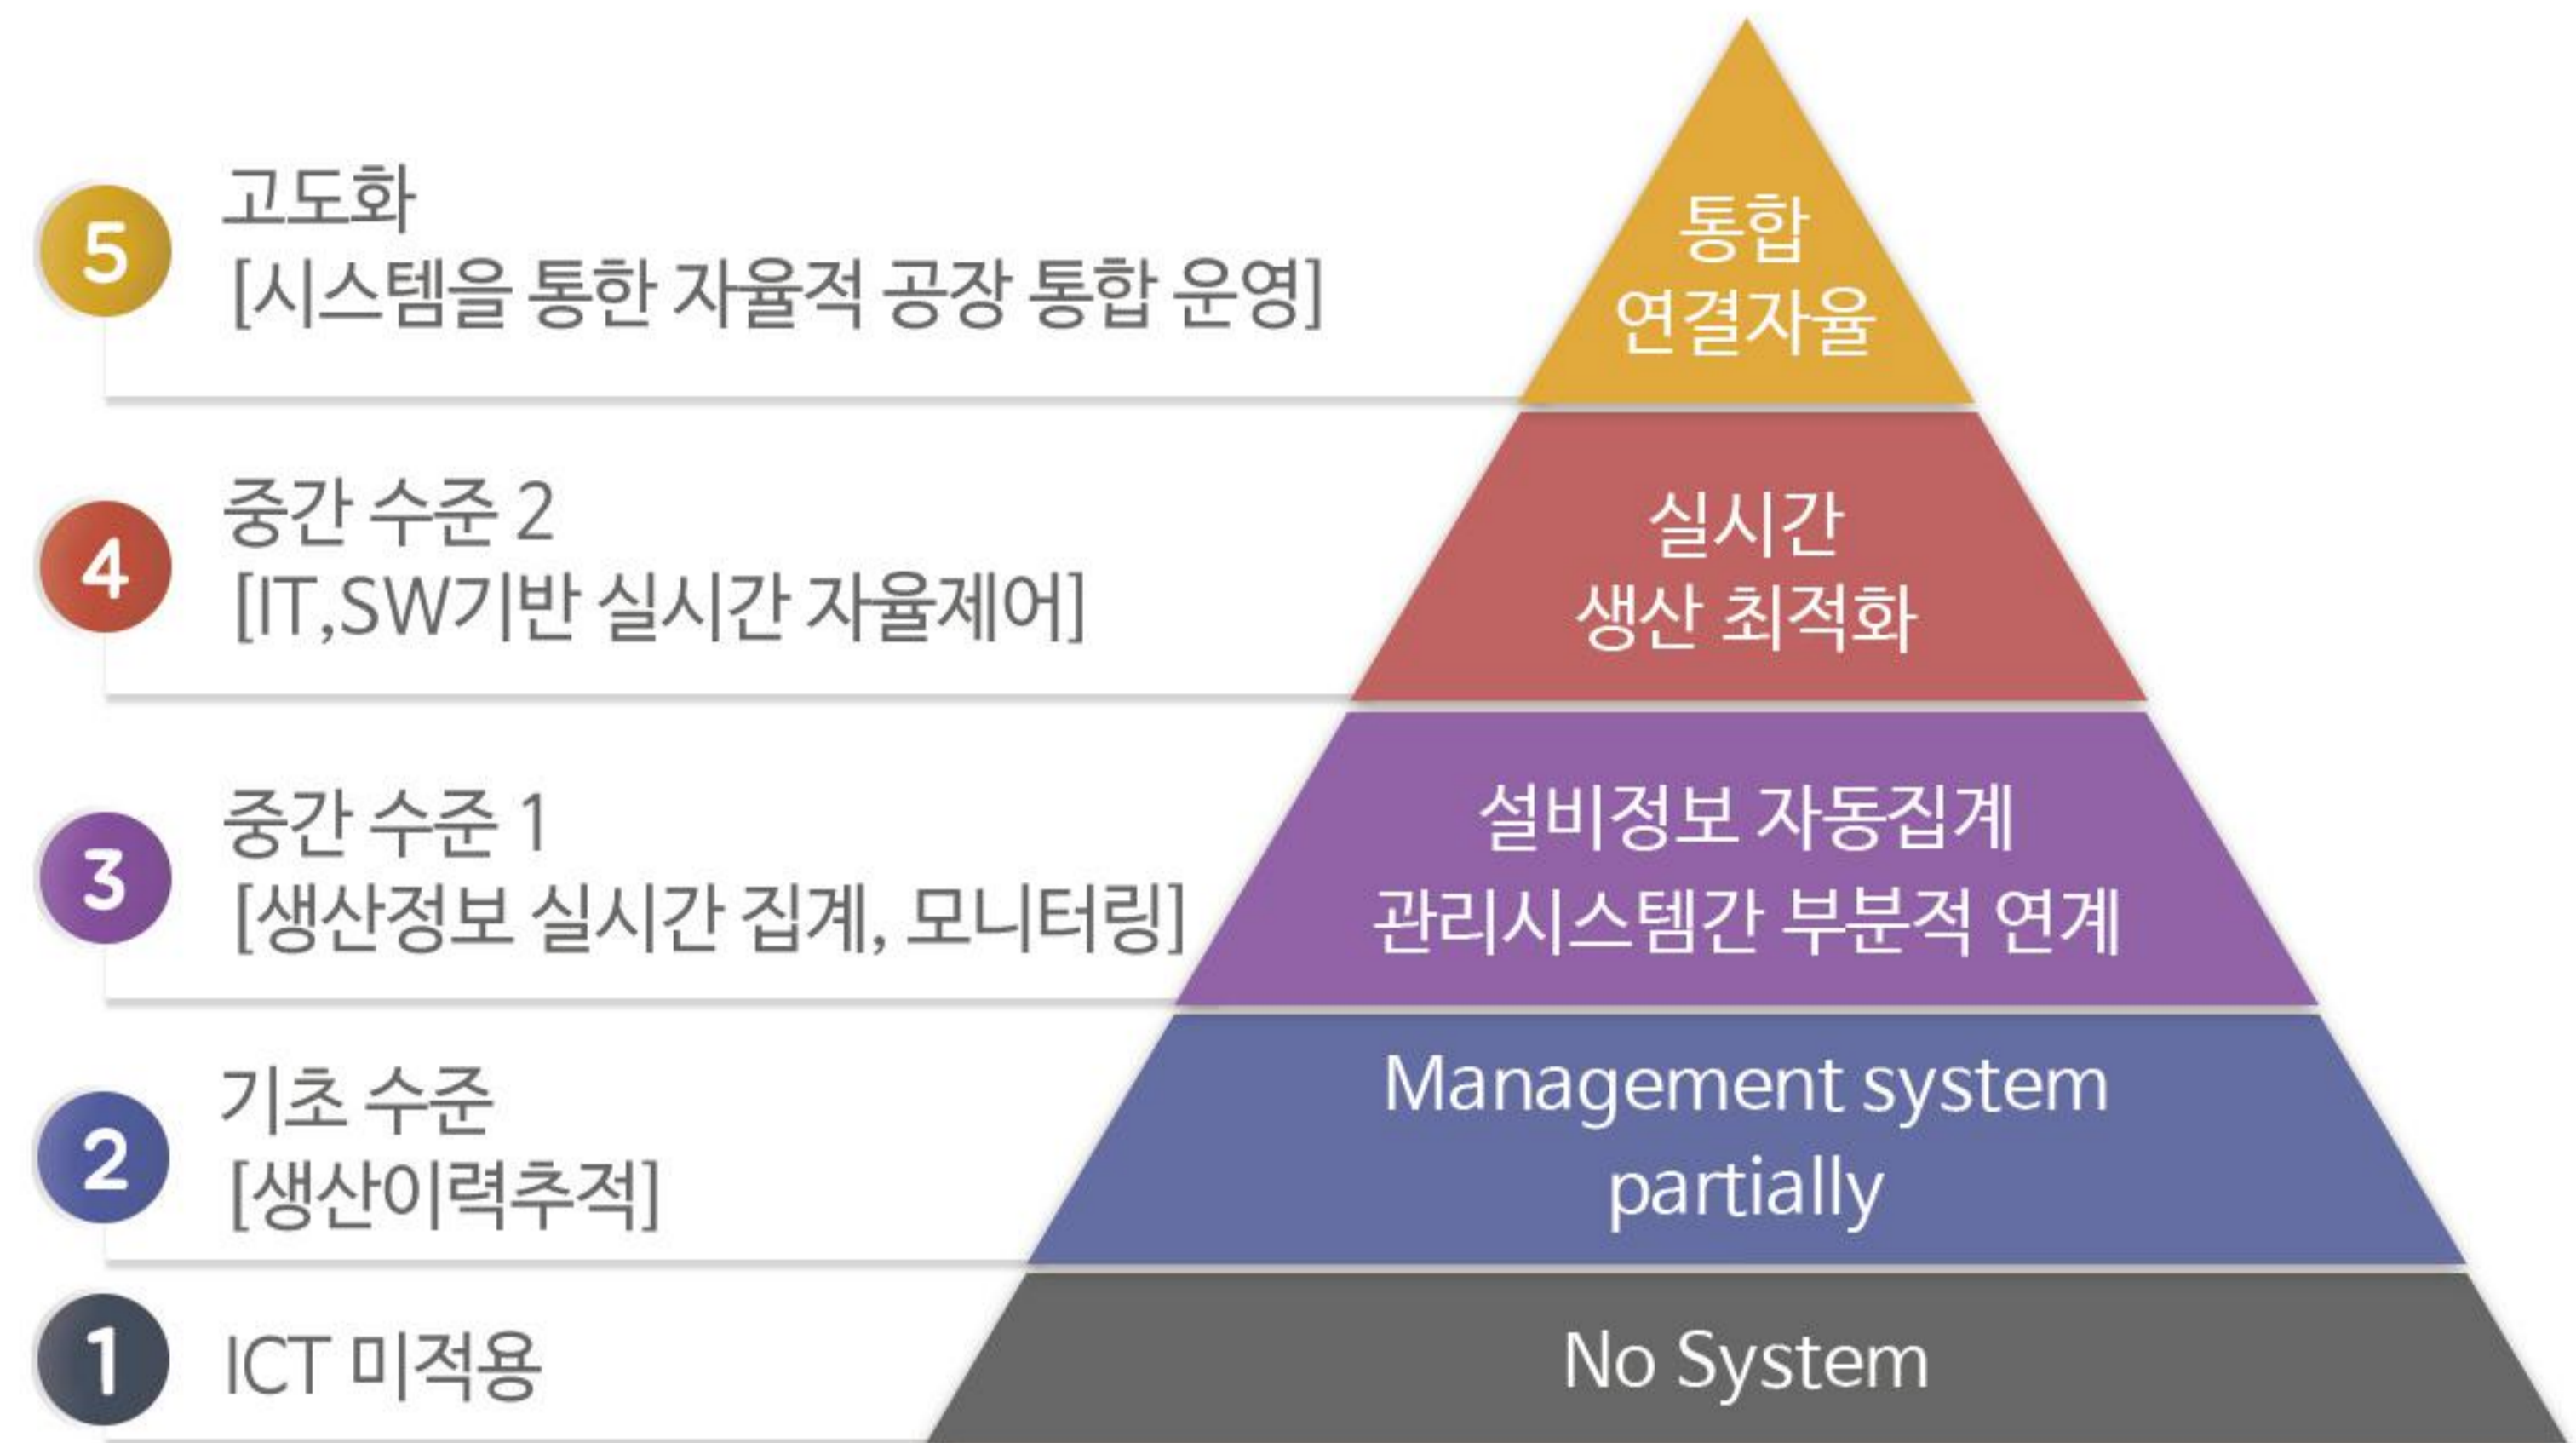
5 고도화
[시스템을 통한 자율적 공장 통합 운영]

통합
연결자율

4 중간 수준 2
[IT,SW기반 실시간 자율제어]

실시간
생산 최적화

3 중간 수준 1
[생산정보 실시간 집계, 모니터링]

설비정보 자동집계
관리시스템간 부분적 연계

2 기초 수준
[생산이력추적]

Management system
partially

1 ICT 미적용

No System